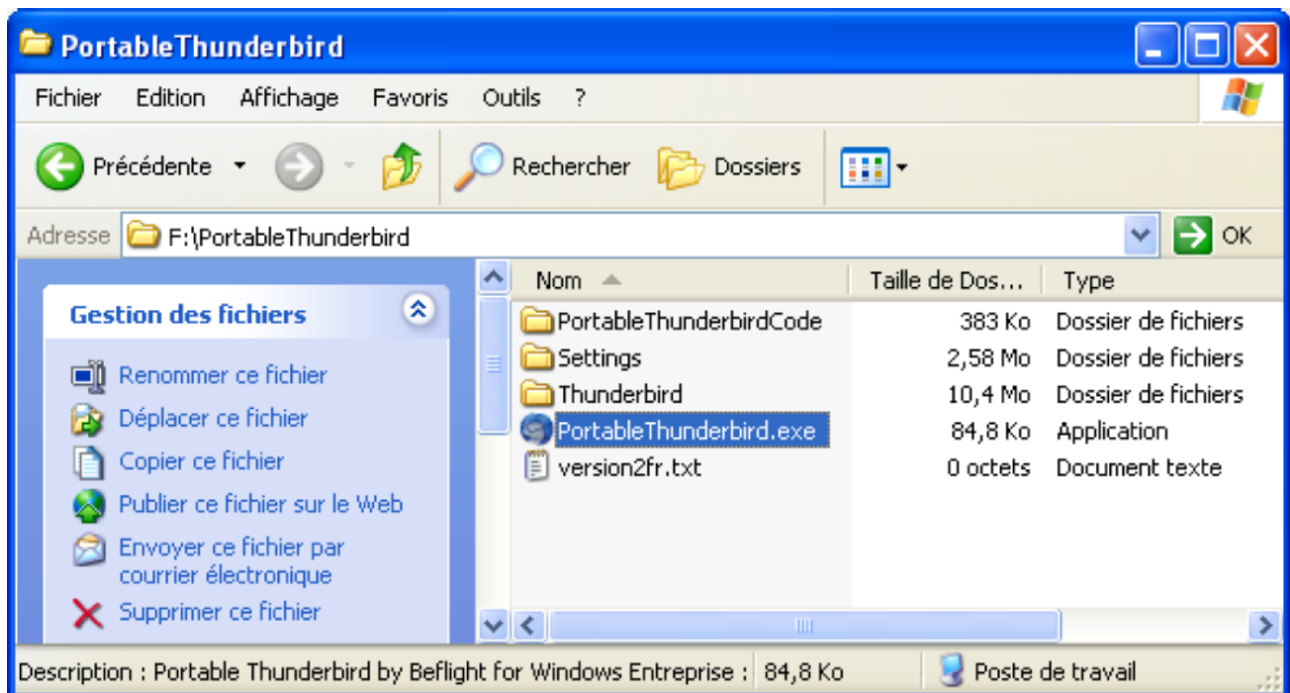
PortableThunderbird

Fichier Edition Affichage Favoris Outils ?

Précédente Rechercher Dossiers

Adresse F:\PortableThunderbird OK

Gestion des fichiers

Renommer ce fichier
Déplacer ce fichier
Copier ce fichier
Publier ce fichier sur le Web
Envoyer ce fichier par courrier électronique
Supprimer ce fichier

| Nom | Taille de Dos... | Type |
|---|---|---|
| PortableThunderbirdCode | 383 Ko | Dossier de fichiers |
| Settings | 2,58 Mo | Dossier de fichiers |
| Thunderbird | 10,4 Mo | Dossier de fichiers |
| PortableThunderbird.exe | 84,8 Ko | Application |
| version2fr.txt | 0 octets | Document texte |

Description : Portable Thunderbird by Beflight for Windows Entreprise : 84,8 Ko Poste de travail